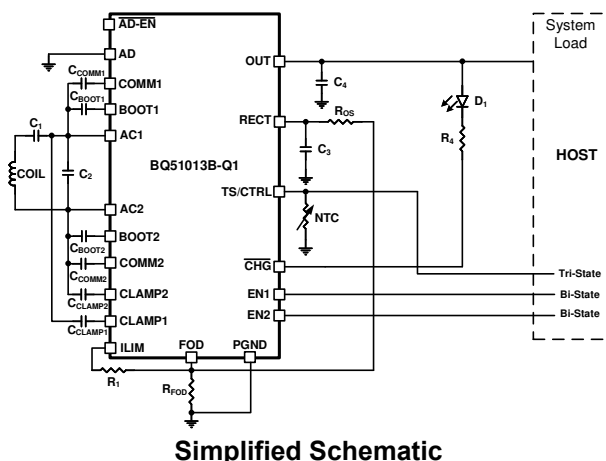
$\overline{AD\text{-}EN}$
AD
$C_{COMM1}$
COMM1
$C_{BOOT1}$
BOOT1
$C_1$
AC1
COIL
$C_2$
BQ51013B-Q1
AC2
$C_{BOOT2}$
BOOT2
$C_{COMM2}$
COMM2
CLAMP2
$C_{CLAMP2}$
CLAMP1
$C_{CLAMP1}$
ILIM
$R_1$
FOD
PGND
$R_{FOD}$
OUT
$C_4$
RECT
$R_{OS}$
$C_3$
TS/CTRL
NTC
$\overline{CHG}$
EN1
EN2
$D_1$
$R_4$
System Load
HOST
Tri-State
Bi-State
Bi-State

Simplified Schematic